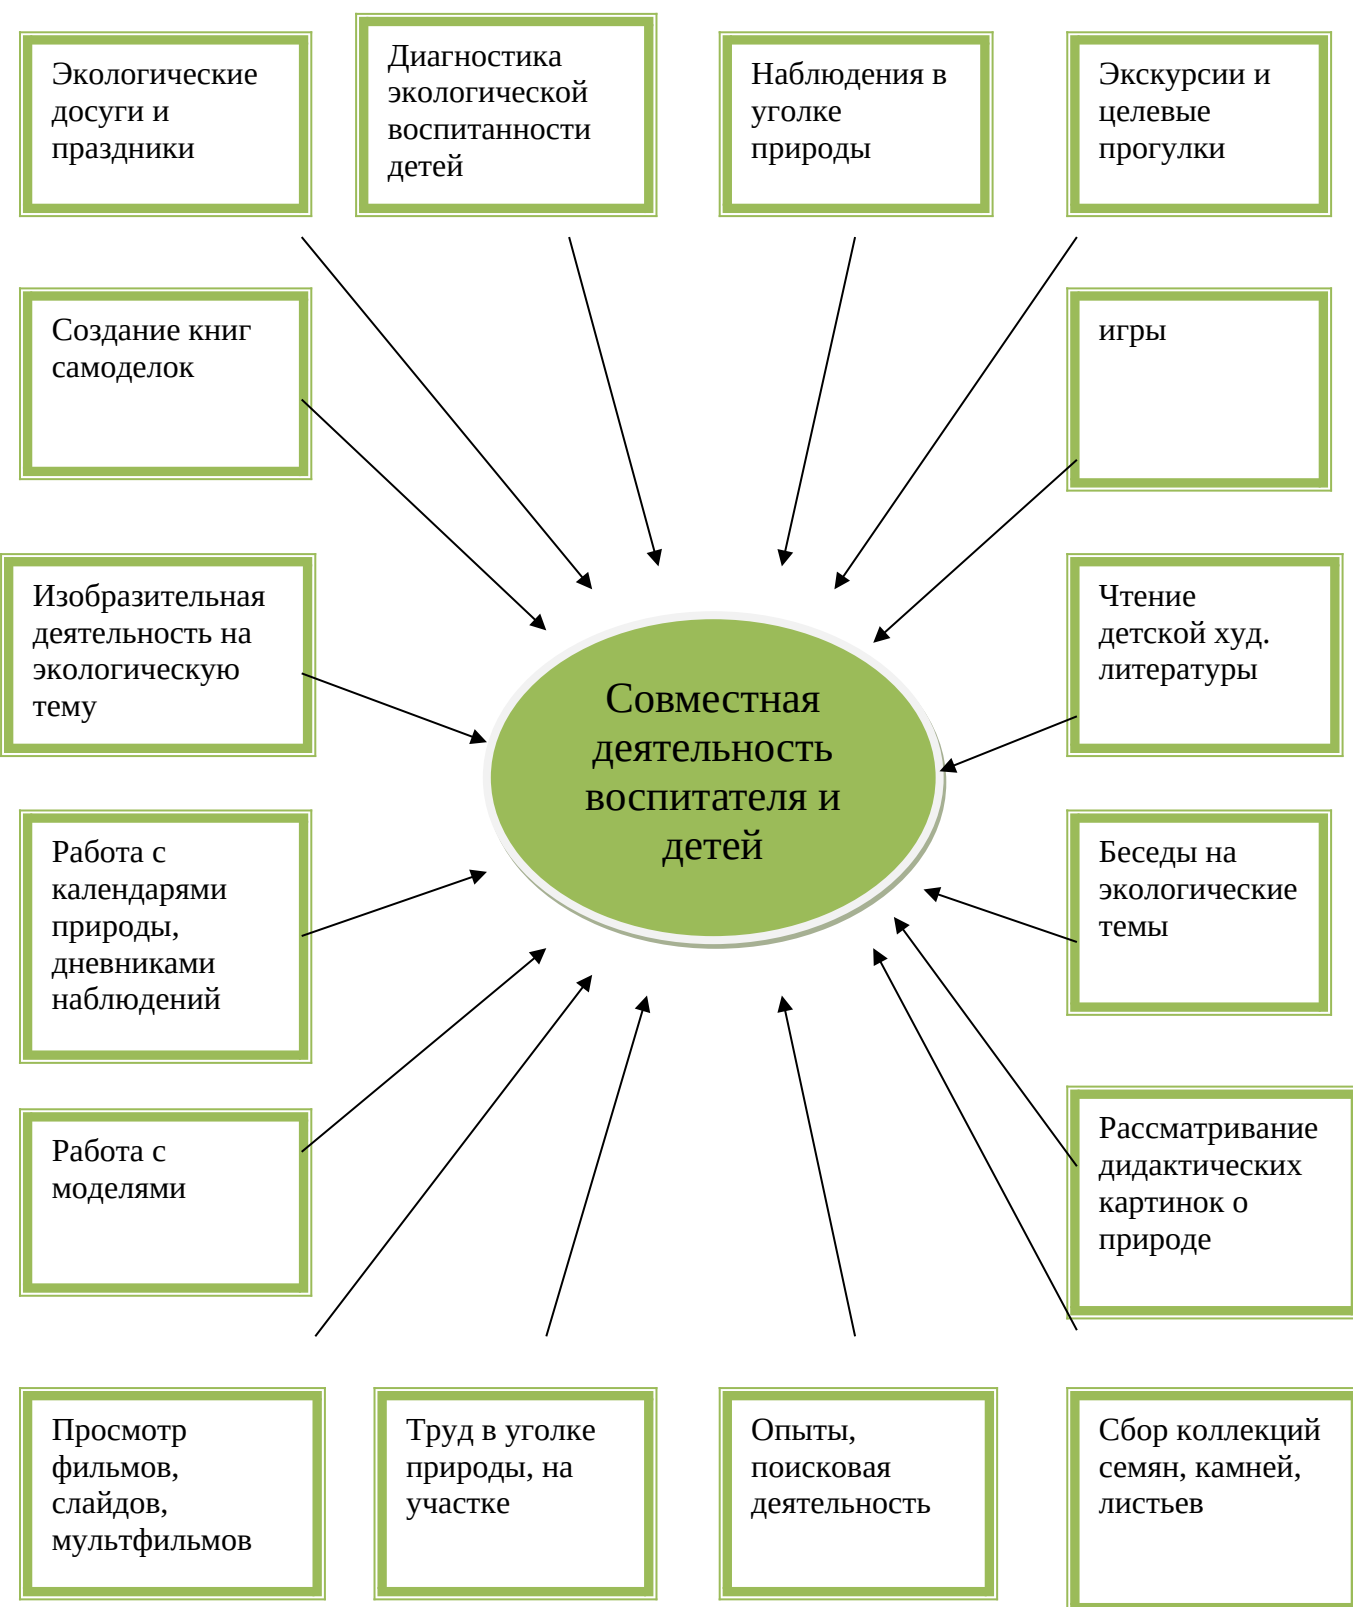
Экологические досуги и праздники

Диагностика экологической воспитанности детей

Наблюдения в уголке природы

Экскурсии и целевые прогулки

Создание книг самоделок

игры

Изобразительная деятельность на экологическую тему

Совместная деятельность воспитателя и детей

Чтение детской худ. литературы

Работа с календарями природы, дневниками наблюдений

Беседы на экологические темы

Работа с моделями

Рассматривание дидактических картинок о природе

Просмотр фильмов, слайдов, мультфильмов

Труд в уголке природы, на участке

Опыты, поисковая деятельность

Сбор коллекций семян, камней, листьев